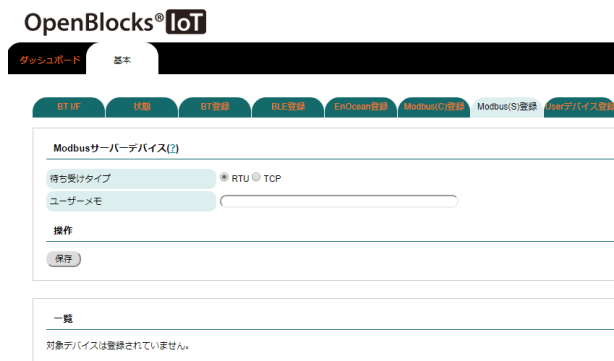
OpenBlocks® IoT

ダッシュボード

基本

BT I/F

状態

BT登録

BLE登録

EnOcean登録

Modbus(C)登録

Modbus(S)登録

Userデバイス登録

Modbusサーバーデバイス(?)

| 待ち受けタイプ | RTU TCP |
|---|---|
| ユーザーメモ | |

操作

保存

一覧

対象デバイスは登録されていません。